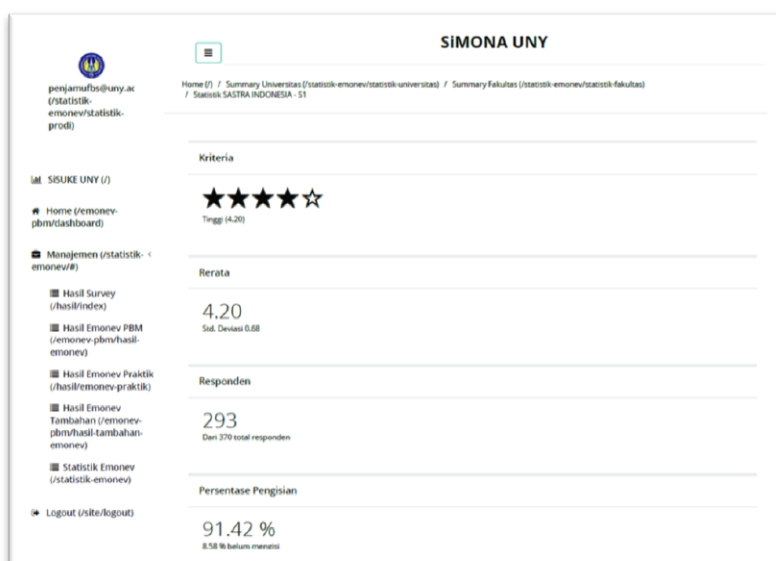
penjamufbs@uny.ac (/statistik-emonev/statistik-prodi)

SiSUKE UNY (/)

Home (/emonev-pbm/dashboard)

Manajemen (/statistik-emonev/#)

Hasil Survey (/hasil/index)

Hasil Emonev PBM (/emonev-pbm/hasil-emonev)

Hasil Emonev Praktik (/hasil/emonev-praktik)

Hasil Emonev Tambahan (/emonev-pbm/hasil-tambahan-emonev)

Statistik Emonev (/statistik-emonev)

Logout (/site/logout)

≡

SiMONA UNY

Home (/) / Summary Universitas (/statistik-emonev/statistik-universitas) / Summary Fakultas (/statistik-emonev/statistik-fakultas) / Statistik SASTRA INDONESIA - S1

Kriteria

★★★★☆

Tinggi (4.20)

Rerata

4.20

Std. Deviasi 0.88

Responden

293

Dari 370 total responden

Persentase Pengisian

91.42 %

8.58 % belum mengisi